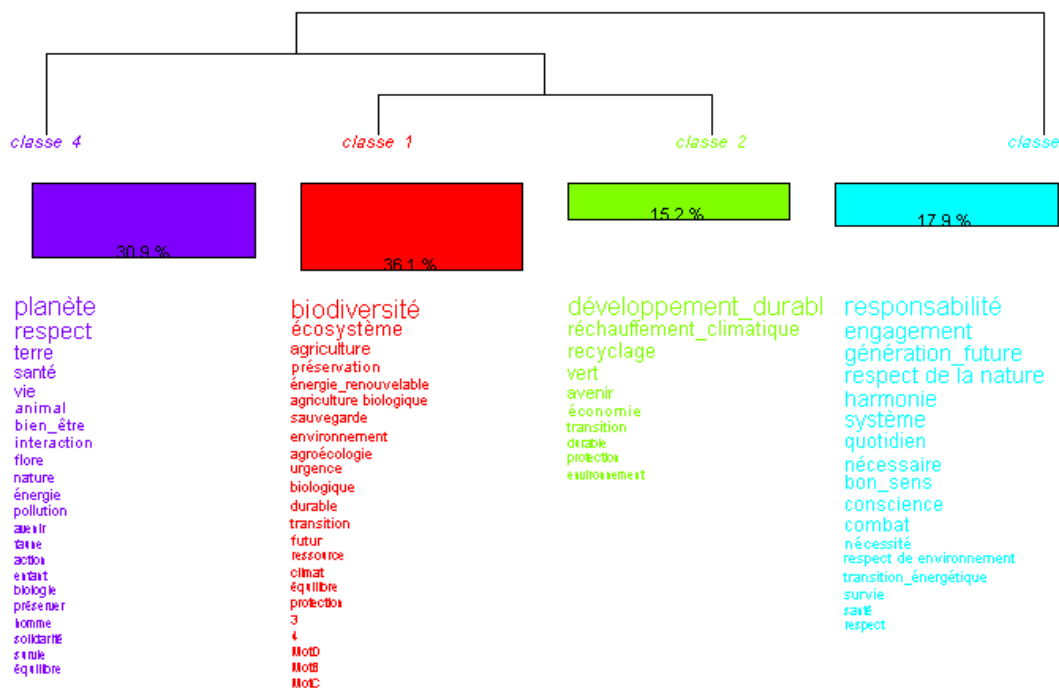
classe 4

30.9 %

planète
respect
terre
santé
vie
animal
bien_être
interaction
flore
nature
énergie
pollution
avenir
faune
action
enfant
biologie
préserver
homme
solidarité
survie
équilibre

classe 1

36.1 %

biodiversité
écosystème
agriculture
préservation
énergie_renouvelable
agriculture biologique
sauvegarde
environnement
agroécologie
urgence
biologique
durable
transition
futur
ressource
climat
équilibre
protection
3
4
MotD
MotB
MotC

classe 2

15.2 %

développement_durabl
réchauffement_climatique
recyclage
vert
avenir
économie
transition
durable
protection
environnement

classe

17.9 %

responsabilité
engagement
génération_future
respect de la nature
harmonie
système
quotidien
nécessaire
bon_sens
conscience
combat
nécessité
respect de environnement
transition_énergétique
survie
santé
respect